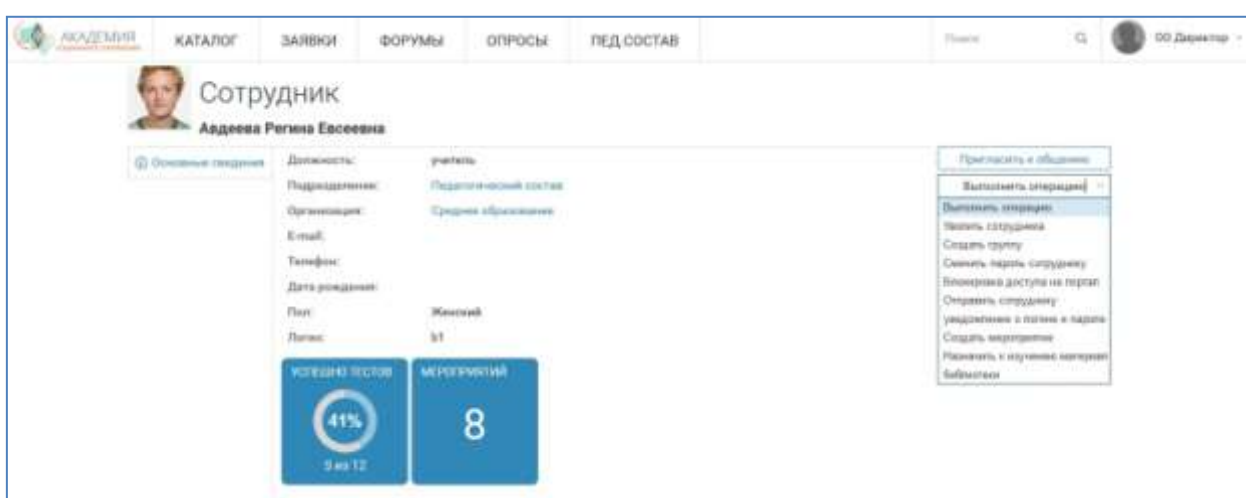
АКАДЕМИЯ

КАТАЛОГ | ЗАЯВКИ | ФОРУМЫ | ОПРОСЫ | ПЕД СОСТАВ

Поиск

ОО Директор

Сотрудник

Авдеева Регина Евсеевна

Основные сведения

Должность: учитель

Подразделение: Педагогический состав

Организация: Среднее образование

E-mail:

Телефон:

Дата рождения:

Пол: Женский

Логин: b1

УСПЕШНО ТЕСТОВ

41%

5 из 12

МЕРОПРИЯТИЙ

8

Пригласить к общению

Выполнить операцию

Выполнить операцию
Уволить сотрудника
Создать группу
Сменить пароль сотруднику
Блокировка доступа на портал
Отправить сотруднику уведомление о логине и пароле
Создать мероприятие
Назначить к изучению материал библиотеки